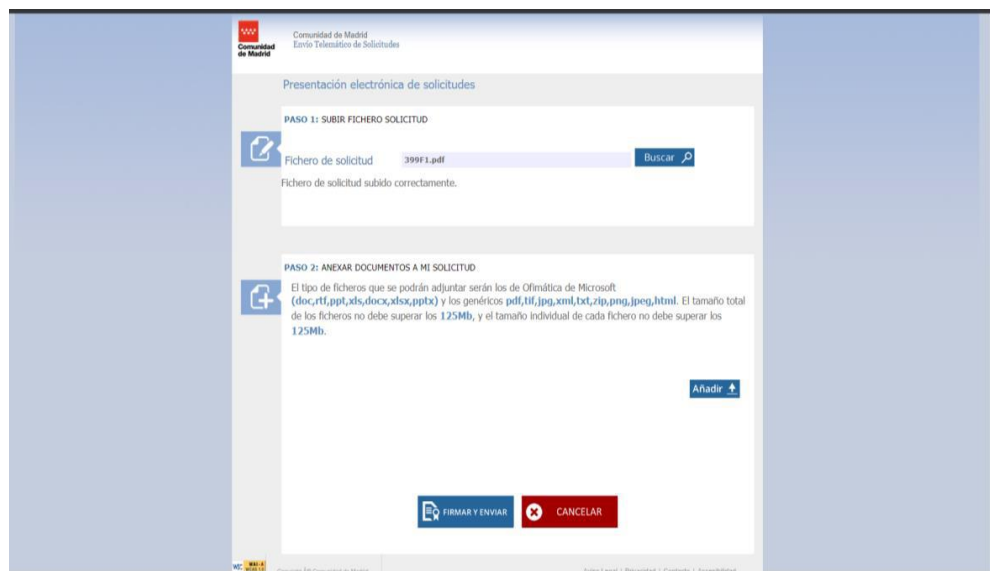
Comunidad de Madrid

Comunidad de Madrid
Envío Telemático de Solicitudes

Presentación electrónica de solicitudes

PASO 1: SUBIR FICHERO SOLICITUD

Fichero de solicitud 399F1.pdf Buscar

Fichero de solicitud subido correctamente.

PASO 2: ANEXAR DOCUMENTOS A MI SOLICITUD

El tipo de ficheros que se podrán adjuntar serán los de Ofimática de Microsoft (doc,rtf,ppt,xls,docx,xlsx,pptx) y los genéricos pdf,tif,jpg,xml,txt,zip,png,jpeg,html. El tamaño total de los ficheros no debe superar los 125Mb, y el tamaño individual de cada fichero no debe superar los 125Mb.

Añadir

FIRMAR Y ENVIAR

CANCELAR

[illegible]